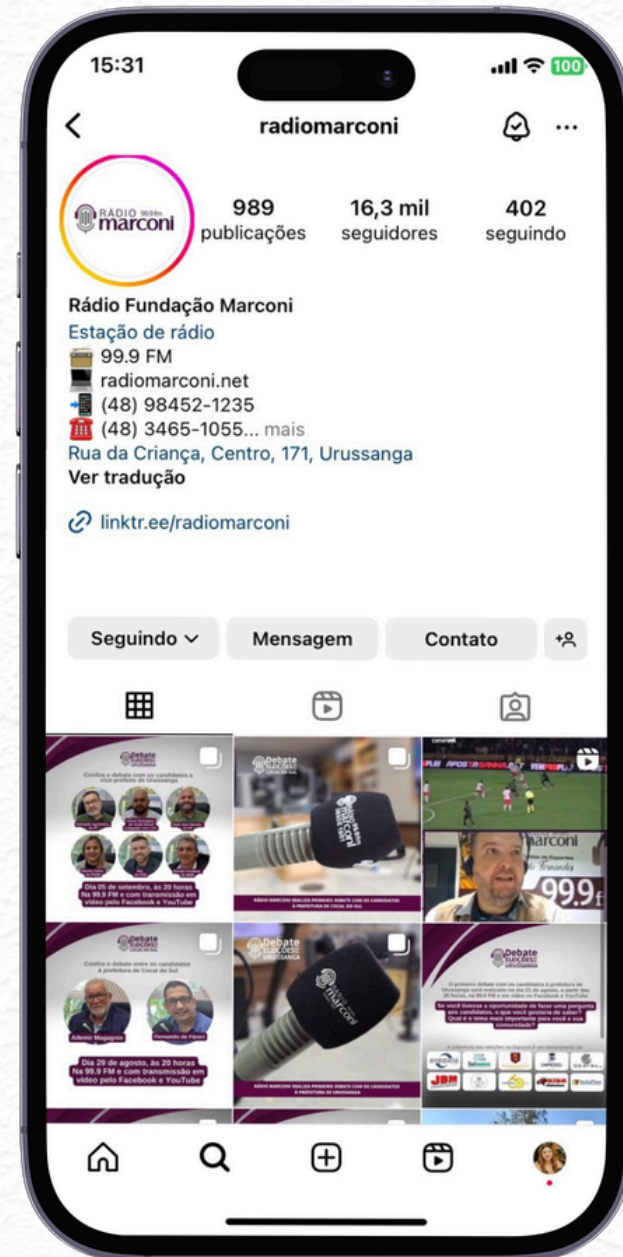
15:31

100

radiomarconi

RÁDIO 99.9 fm marconi

989 publicações

16,3 mil seguidores

402 seguindo

Rádio Fundação Marconi
Estação de rádio
99.9 FM
radiomarconi.net
(48) 98452-1235
(48) 3465-1055... mais
Rua da Criança, Centro, 171, Urussanga
Ver tradução

linktr.ee/radiomarconi

Seguindo

Mensagem

Contato

Debate

Confira o debate com os candidatos a vice-prefeito de Urussanga

Dia 05 de setembro, às 20 horas Na 99.9 FM e com transmissão em vídeo pelo Facebook e YouTube

Debate Eleições Cocal do Sul

marconi

RÁDIO MARCONI REALIZA PRIMEIRO DEBATE COM OS CANDIDATOS

marconi

99.9

Debate

Confira o debate entre os candidatos à prefeitura de Cocal do Sul

Ademir Magagnin

Fernando de Fáveri

Dia 29 de agosto, às 20 horas Na 99.9 FM e com transmissão em vídeo pelo Facebook e YouTube

Debate Eleições Urussanga

marconi

RÁDIO MARCONI REALIZA PRIMEIRO DEBATE COM OS CANDIDATOS À PREFEITURA DE URUSSANGA

Debate Eleições Urussanga

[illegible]

Se você tivesse a oportunidade de fazer uma pergunta aos candidatos, o que você gostaria de saber? Qual é o tema mais importante para você e sua comunidade?

JBM